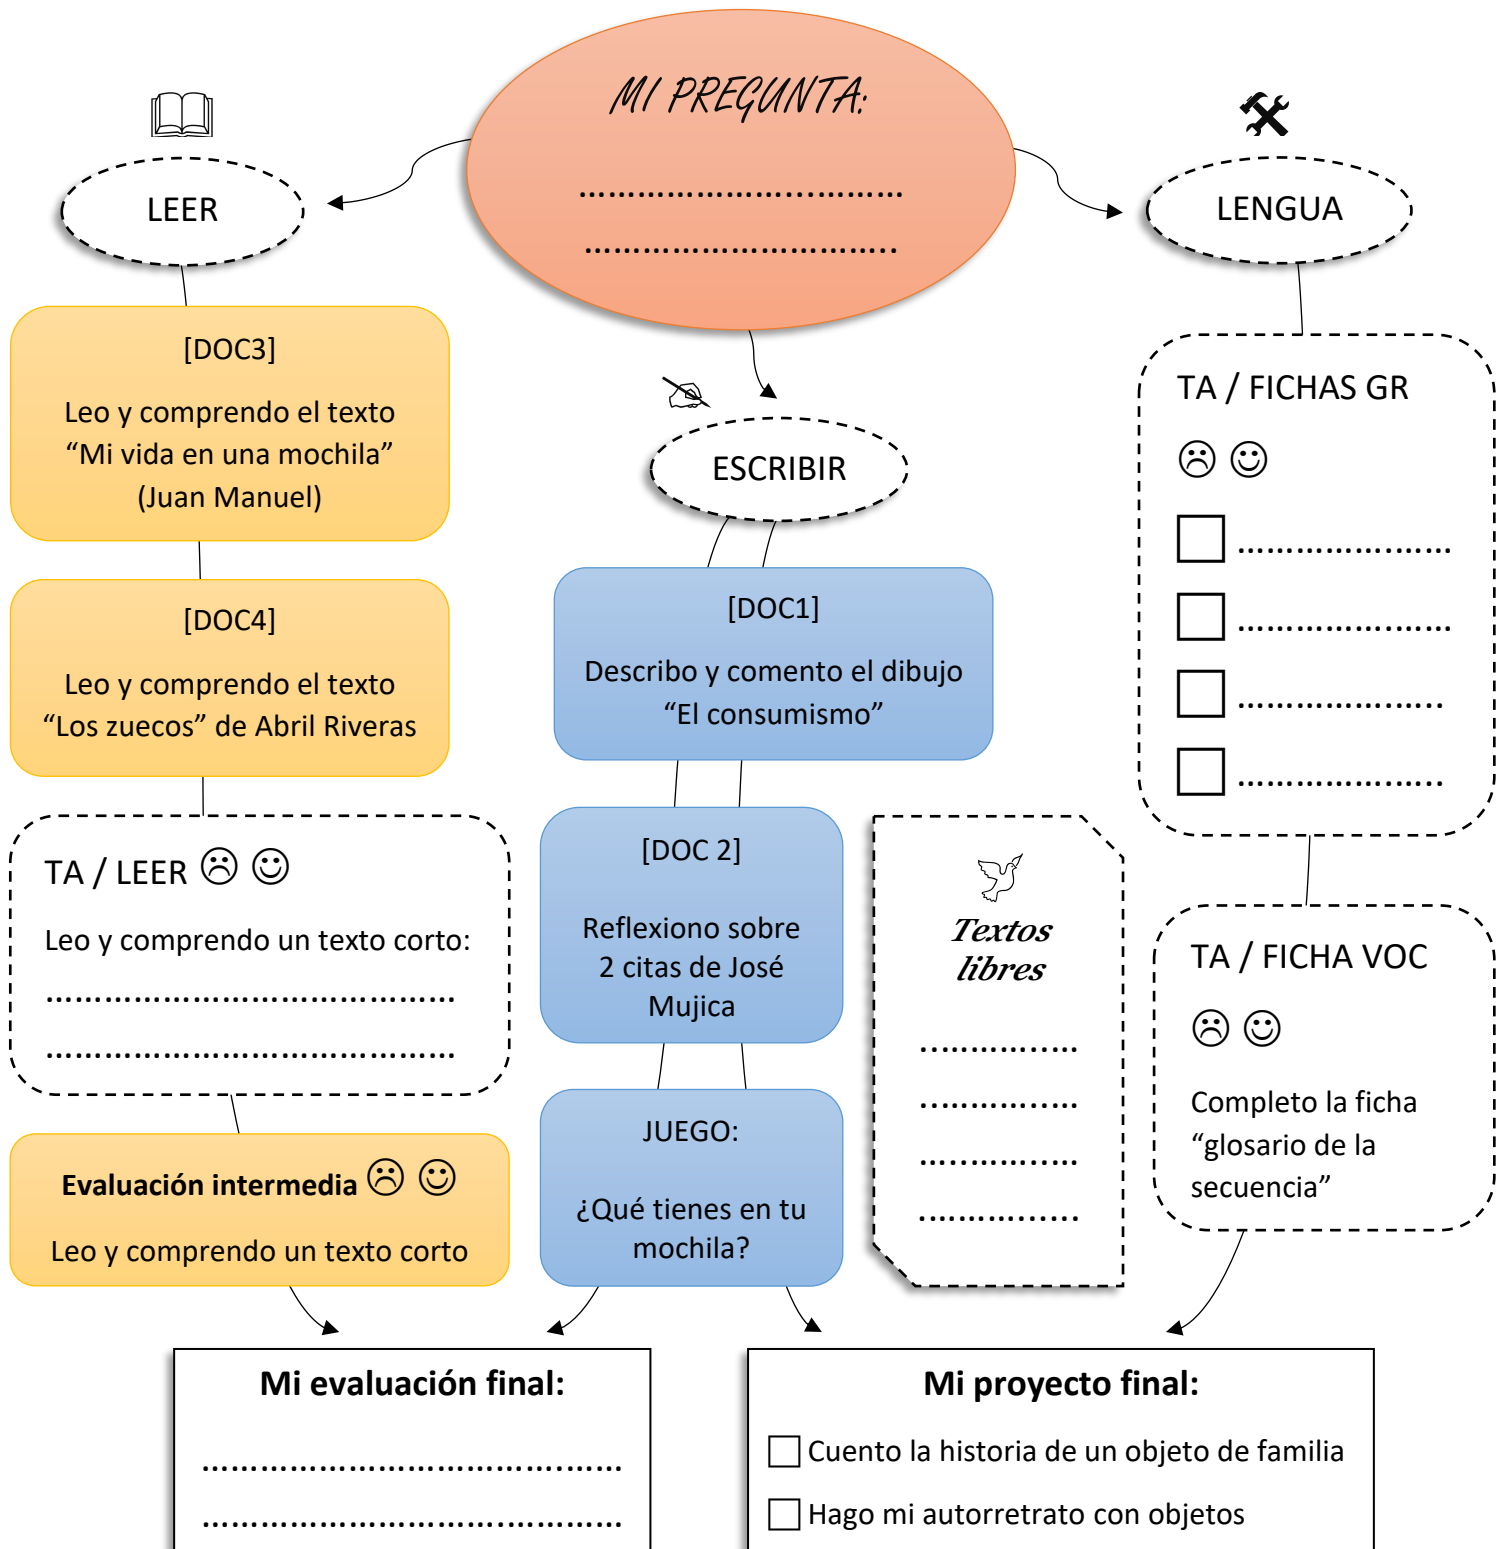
MI PREGUNTA:

………………………………

……………………………..

LEER

LENGUA

[DOC3]

Leo y comprendo el texto “Mi vida en una mochila” (Juan Manuel)

[DOC4]

Leo y comprendo el texto “Los zuecos” de Abril Riveras

TA / LEER ☹ ☺

Leo y comprendo un texto corto:

……………………………………

……………………………………

Evaluación intermedia ☹ ☺

Leo y comprendo un texto corto

ESCRIBIR

[DOC1]

Describo y comento el dibujo “El consumismo”

[DOC 2]

Reflexiono sobre 2 citas de José Mujica

JUEGO:

¿Qué tienes en tu mochila?

Textos libres

……………

……………

……………

……………

TA / FICHAS GR

☹ ☺

☐ ……………………

☐ ……………………

☐ ……………………

☐ ……………………

TA / FICHA VOC

☹ ☺

Completo la ficha “glosario de la secuencia”

Mi evaluación final:

……………………………………

……………………………………

Mi proyecto final:

☐ Cuento la historia de un objeto de familia

☐ Hago mi autorretrato con objetos